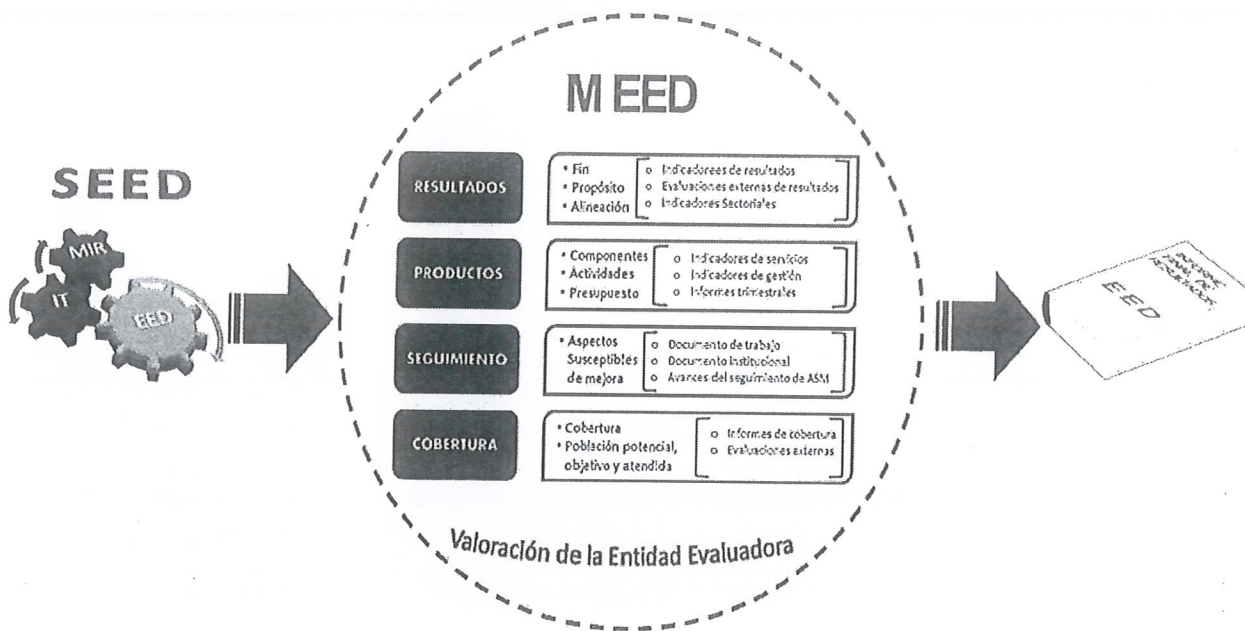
SEED

MIR
IT
EED

M EED

RESULTADOS
• Fin
• Propósito
• Alineación
o Indicadorees de resultados
o Evaluaciones externas de resultados
o Indicadores Sectoriales

PRODUCTOS
• Componentes
• Actividades
• Presupuesto
o Indicadores de servicios
o Indicadores de gestión
o Informes trimestrales

SEGUIMIENTO
• Aspectos Susceptibles de mejora
o Documento de trabajo
o Documento institucional
o Avances del seguimiento de ASM

COBERTURA
• Cobertura
• Población potencial, objetivo y atendida
o Informes de cobertura
o Evaluaciones externas

Valoración de la Entidad Evaluadora

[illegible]
EED